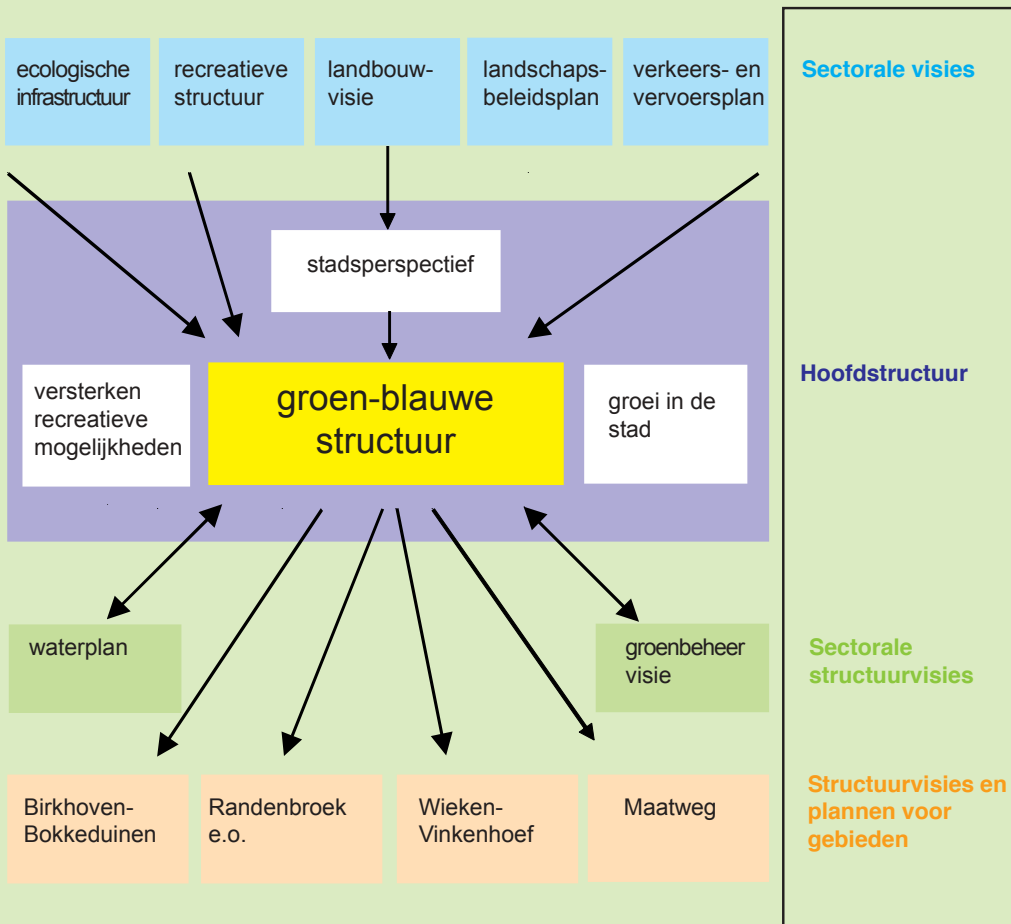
ecologische infrastructuur

recreatieve structuur

landbouwvisie

landschapsbeleidsplan

verkeers- en vervoersplan

Sectorale visies

stadsperspectief

versterken recreatieve mogelijkheden

groen-blauwe structuur

groei in de stad

Hoofdstructuur

waterplan

groenbeheer visie

Sectorale structuurvisies

Birkhoven-Bokkeduinen

Randenbroek e.o.

Wieken-Vinkenhoef

Maatweg

Structuurvisies en plannen voor gebieden